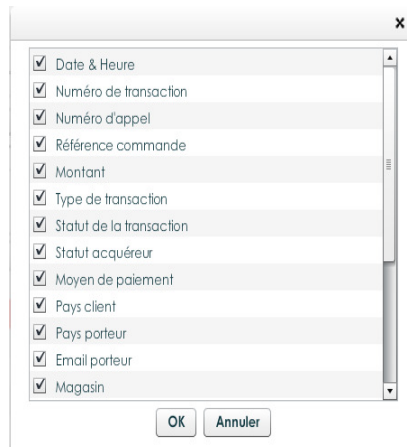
×

☑ Date & Heure
☑ Numéro de transaction
☑ Numéro d'appel
☑ Référence commande
☑ Montant
☑ Type de transaction
☑ Statut de la transaction
☑ Statut acquéreur
☑ Moyen de paiement
☑ Pays client
☑ Pays porteur
☑ Email porteur
☑ Magasin

OK Annuler